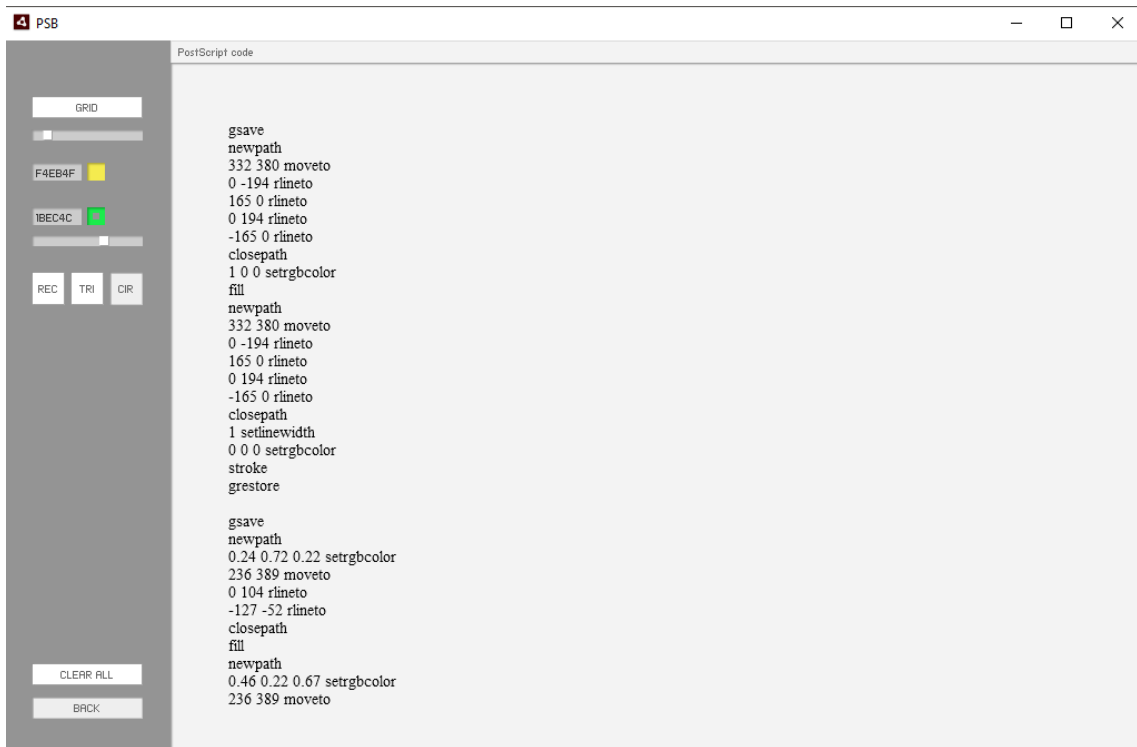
PSB

GRID

F4EB4F

1BEC4C

REC TRI CIR

CLEAR ALL

BACK

PostScript code

gsave
newpath
332 380 moveto
0 -194 rlineto
165 0 rlineto
0 194 rlineto
-165 0 rlineto
closepath
1 0 0 setrgbcolor
fill
newpath
332 380 moveto
0 -194 rlineto
165 0 rlineto
0 194 rlineto
-165 0 rlineto
closepath
1 setlinewidth
0 0 0 setrgbcolor
stroke
grestore

gsave
newpath
0.24 0.72 0.22 setrgbcolor
236 389 moveto
0 104 rlineto
-127 -52 rlineto
closepath
fill
newpath
0.46 0.22 0.67 setrgbcolor
236 389 moveto